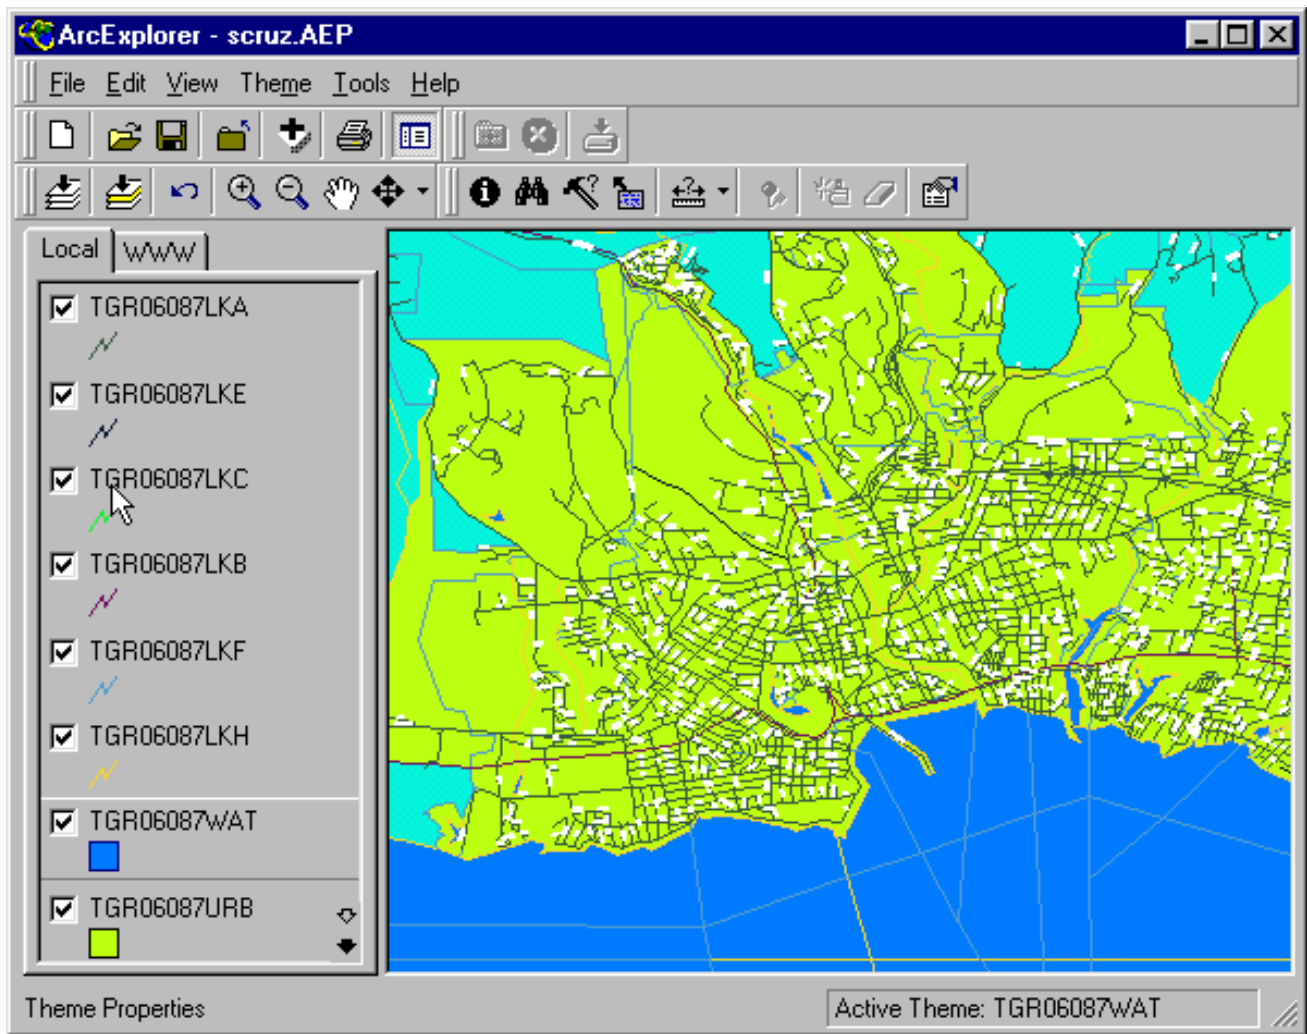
ArcExplorer - scruz.AEP

File Edit View Theme Tools Help

Local WWW

TGR06087LKA

TGR06087LKE

TGR06087LKC

TGR06087LKB

TGR06087LKF

TGR06087LKH

TGR06087WAT

TGR06087URB

Theme Properties

Active Theme: TGR06087WAT